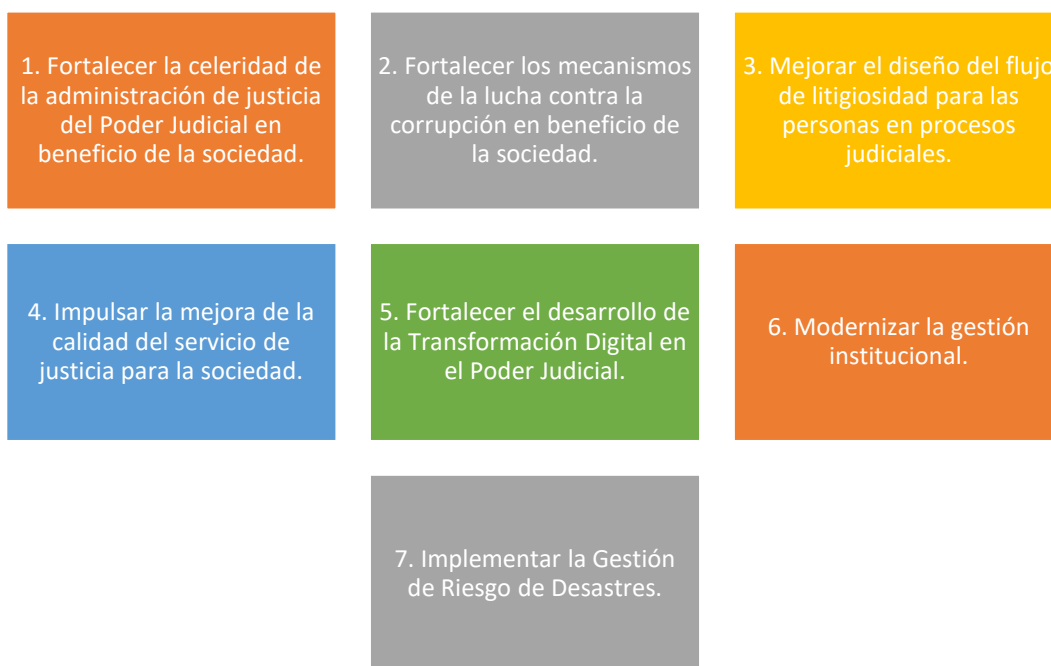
1. Fortalecer la celeridad de la administración de justicia del Poder Judicial en beneficio de la sociedad.

2. Fortalecer los mecanismos de la lucha contra la corrupción en beneficio de la sociedad.

3. Mejorar el diseño del flujo de litigiosidad para las personas en procesos judiciales.

4. Impulsar la mejora de la calidad del servicio de justicia para la sociedad.

5. Fortalecer el desarrollo de la Transformación Digital en el Poder Judicial.

6. Modernizar la gestión institucional.

7. Implementar la Gestión de Riesgo de Desastres.